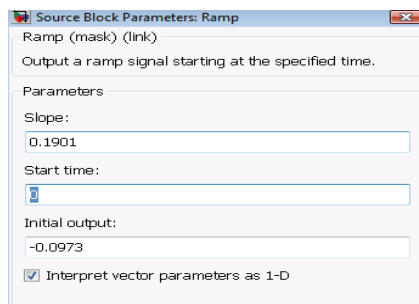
Source Block Parameters: Ramp

Ramp (mask) (link)

Output a ramp signal starting at the specified time.

Parameters

Slope:

0.1901

Start time:

0

Initial output:

-0.0973

Interpret vector parameters as 1-D